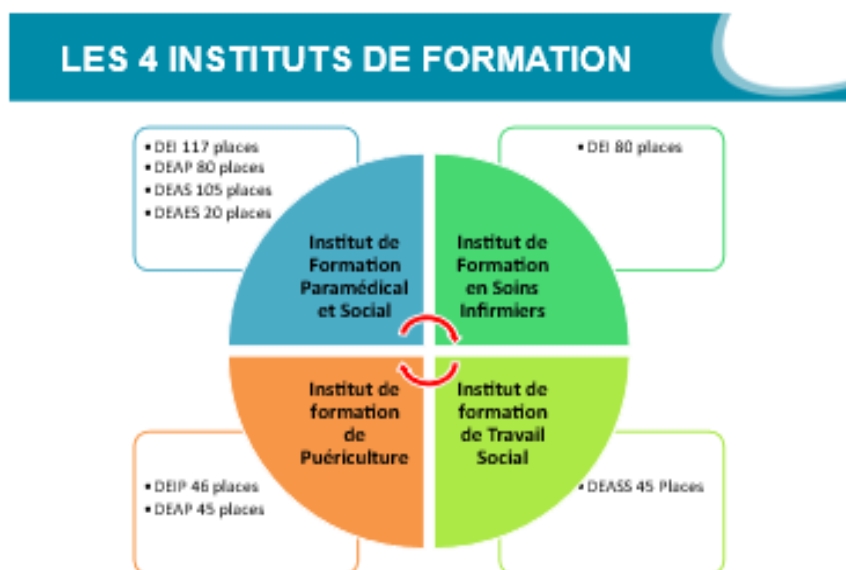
LES 4 INSTITUTS DE FORMATION

• DEI 117 places
• DEAP 80 places
• DEAS 105 places
• DEAES 20 places

• DEI 80 places

Institut de Formation Paramédical et Social

Institut de Formation en Soins Infirmiers

Institut de formation de Puériculture

Institut de formation de Travail Social

• DEIP 46 places
• DEAP 45 places

• DEASS 45 Places